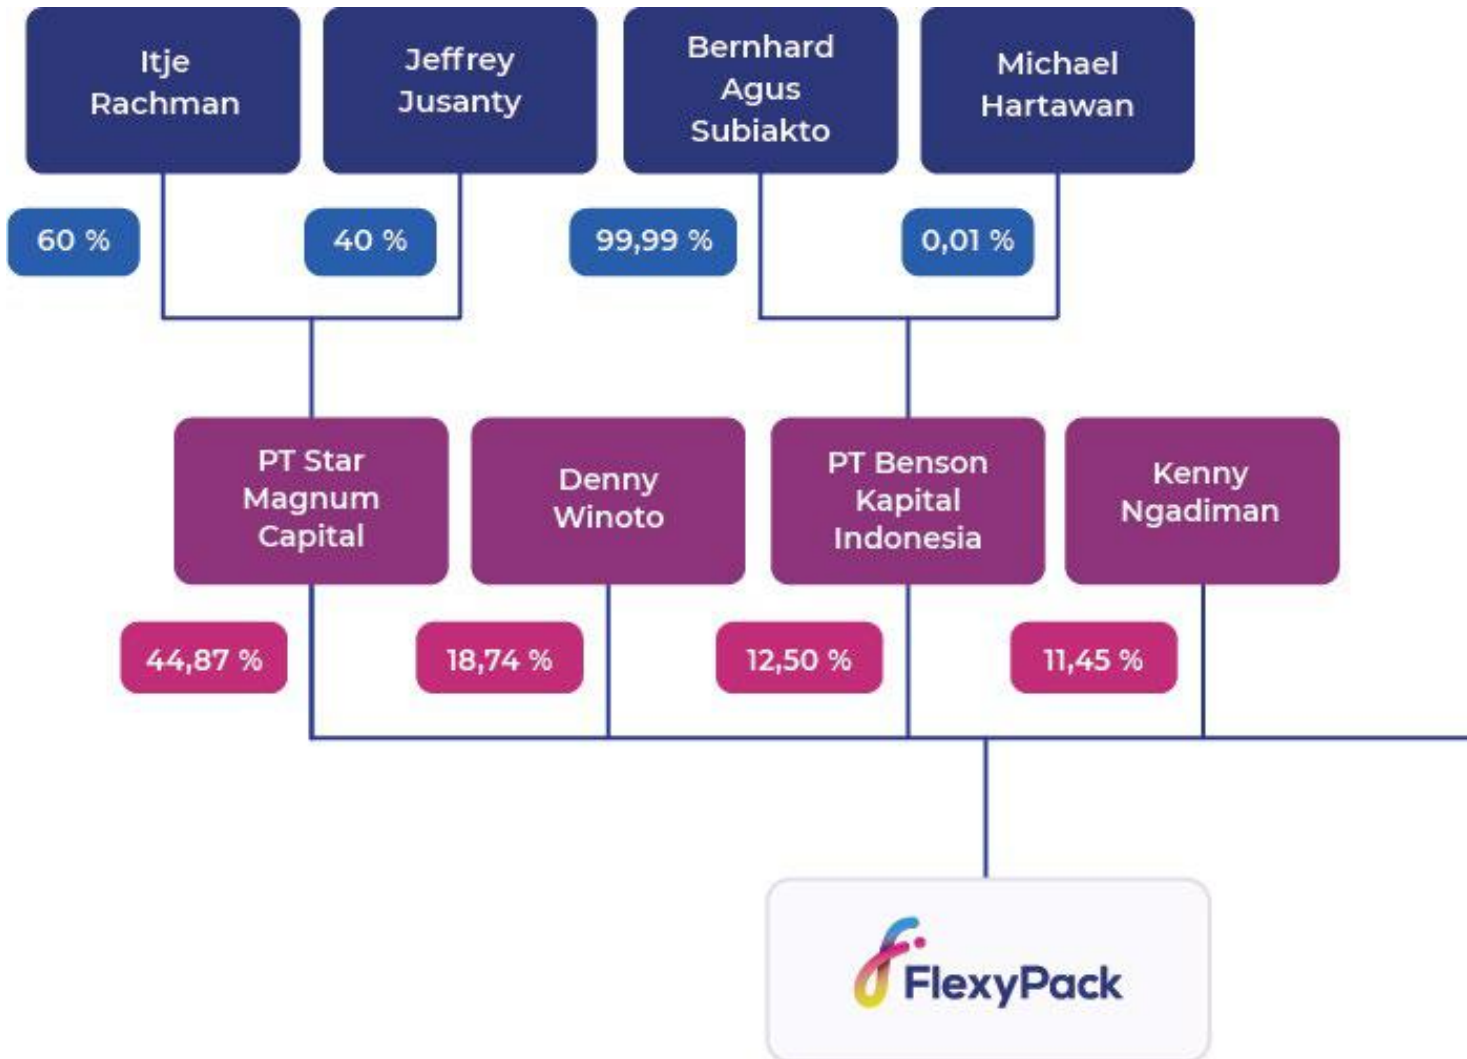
Itje Rachman

Jeffrey Jusanty

Bernhard Agus Subiakto

Michael Hartawan

60 %

40 %

99,99 %

0,01 %

PT Star Magnum Capital

Denny Winoto

PT Benson Kapital Indonesia

Kenny Ngadiman

44,87 %

18,74 %

12,50 %

11,45 %

FlexyPack